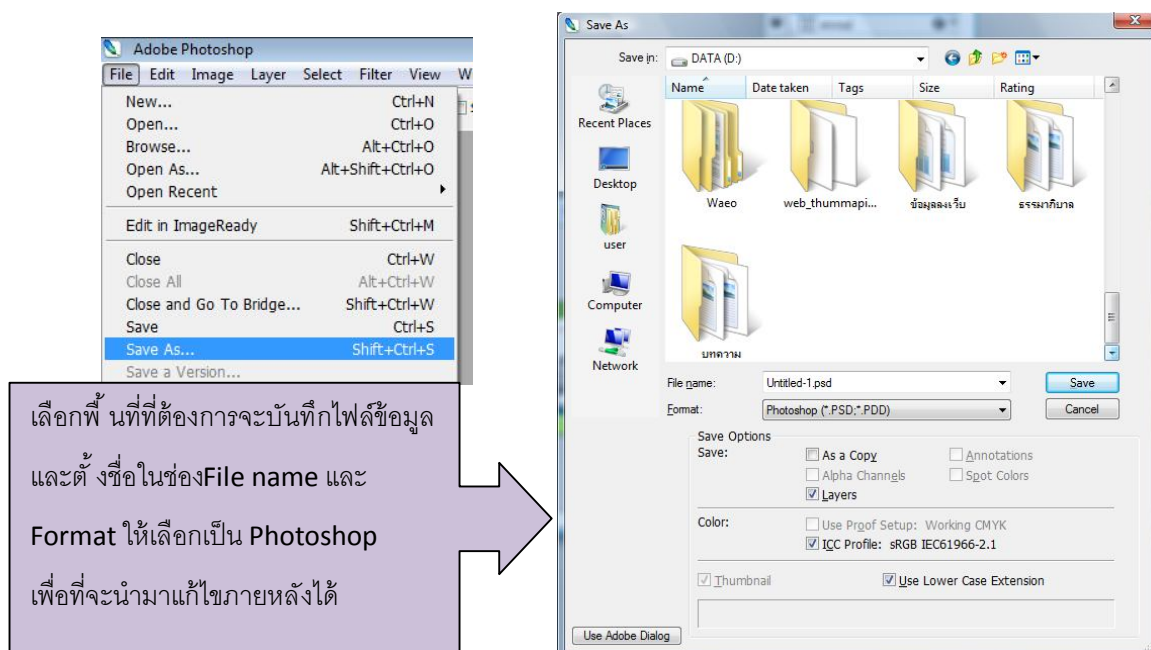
Adobe Photoshop
File Edit Image Layer Select Filter View W

New... Ctrl+N
Open... Ctrl+O
Browse... Alt+Ctrl+O
Open As... Alt+Shift+Ctrl+O
Open Recent
Edit in ImageReady Shift+Ctrl+M
Close Ctrl+W
Close All Alt+Ctrl+W
Close and Go To Bridge... Shift+Ctrl+W
Save Ctrl+S
Save As... Shift+Ctrl+S
Save a Version...

เลือกพื้ นที่ที่ต้องการจะบันทึกไฟล์ข้อมูล และตั้ งชื่อในช่องFile name และ Format ให้เลือกเป็น Photoshop เพื่อที่จะนำมาแก้ไขภายหลังได้

Save As
Save in: DATA (D:)
Name Date taken Tags Size Rating
Recent Places
Desktop
user
Computer
Network
Waeo web_thummapi... ข้อมูลลงเว็บ ธรรมาภิบาล
บทความ
File name: Untitled-1.psd
Save
Format: Photoshop (*.PSD;*.PDD)
Cancel
Save Options
Save:
As a Copy
Annotations
Alpha Channels
Spot Colors
Layers
Color:
Use Proof Setup: Working CMYK
ICC Profile: sRGB IEC61966-2.1
Thumbnail
Use Lower Case Extension
Use Adobe Dialog